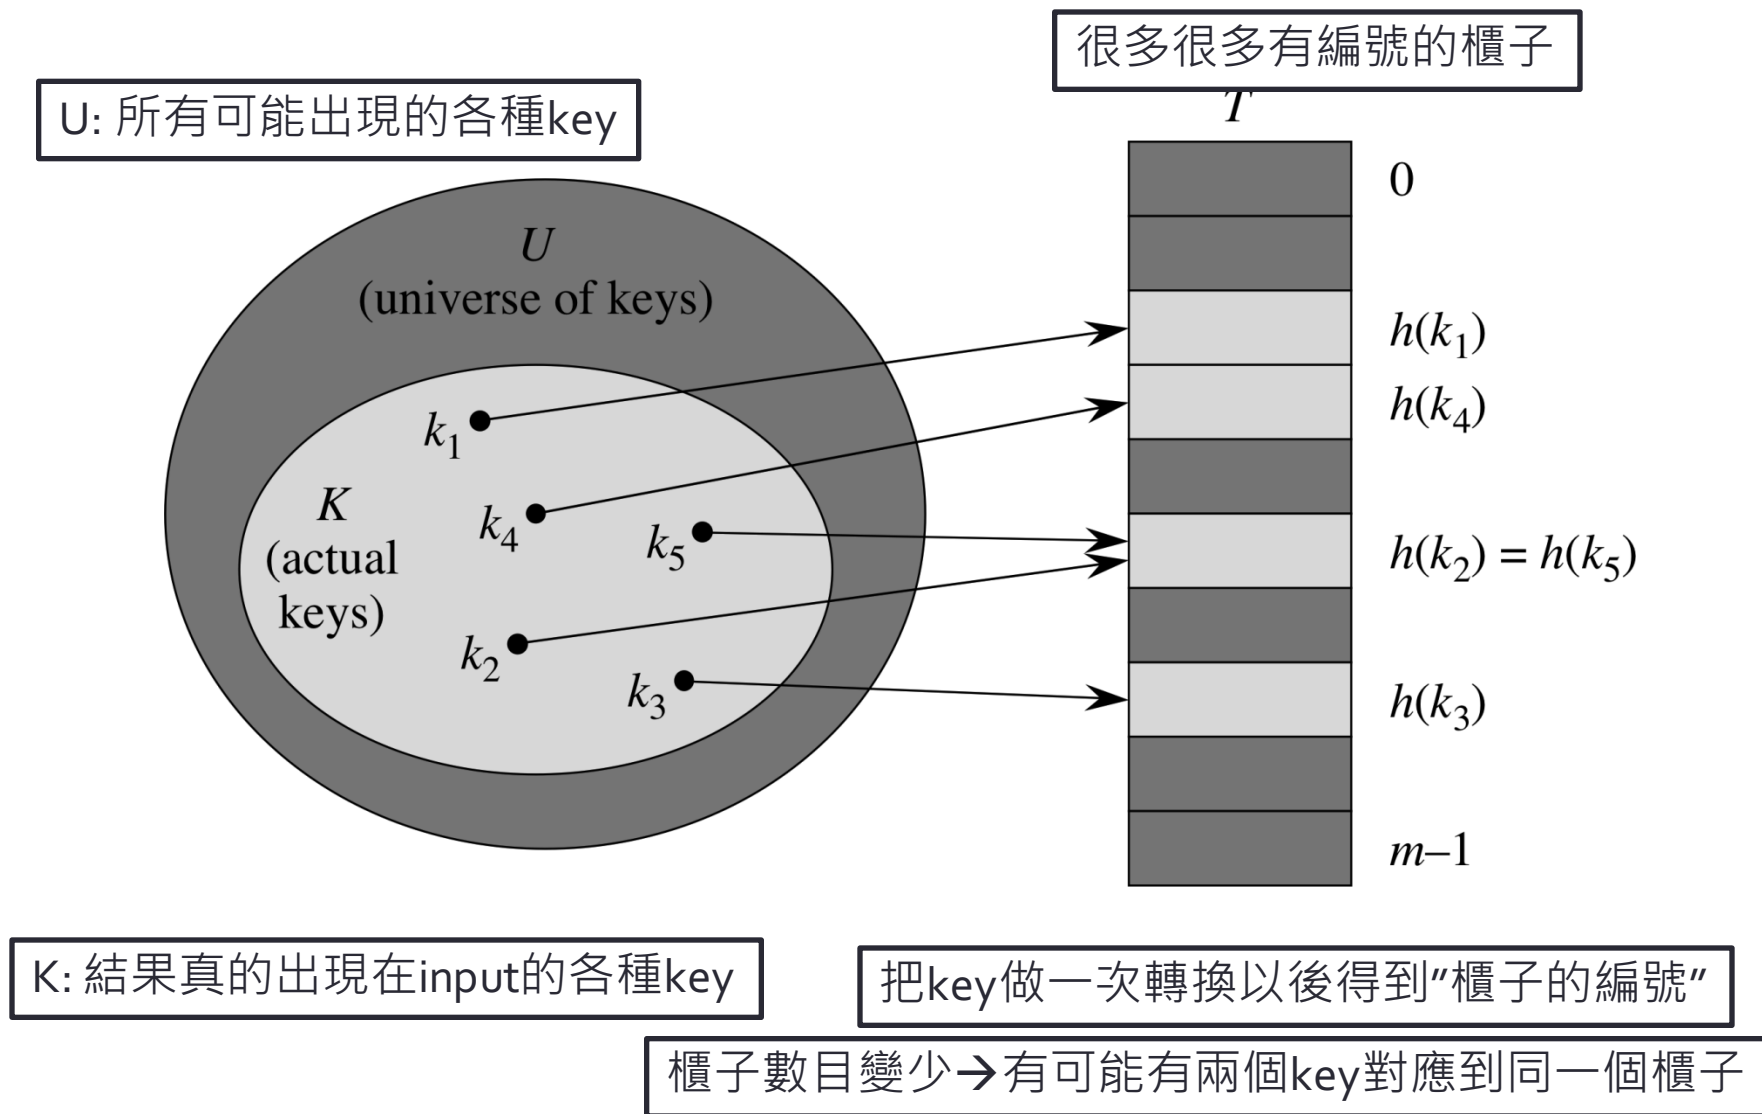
很多很多有編號的櫃子

U: 所有可能出現的各種key

T

0

U
(universe of keys)

$h(k_1)$

$h(k_4)$

$k_1$

K
(actual keys)

$k_4$

$k_5$

$h(k_2) = h(k_5)$

$k_2$

$k_3$

$h(k_3)$

$m–1$

K: 結果真的出現在input的各種key

把key做一次轉換以後得到"櫃子的編號"

櫃子數目變少→有可能有兩個key對應到同一個櫃子